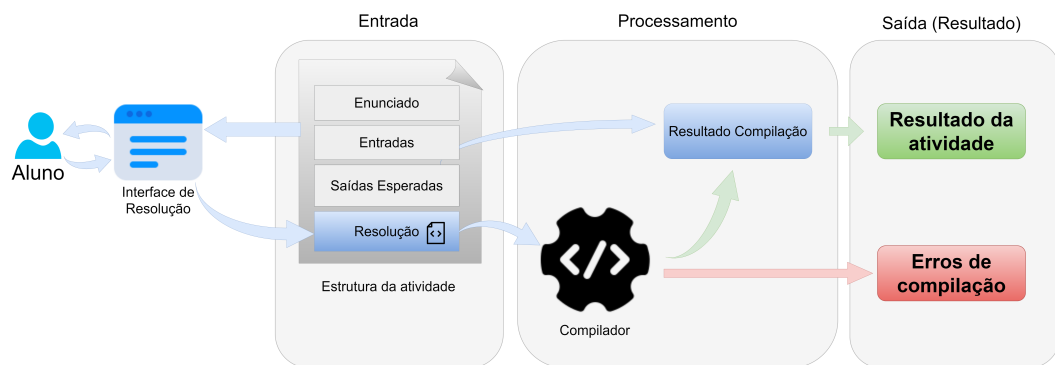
Entrada

Processamento

Saída (Resultado)

Aluno

Interface de Resolução

Enunciado

Entradas

Saídas Esperadas

Resolução

Estrutura da atividade

Resultado Compilação

Compilador

Resultado da atividade

Erros de compilação